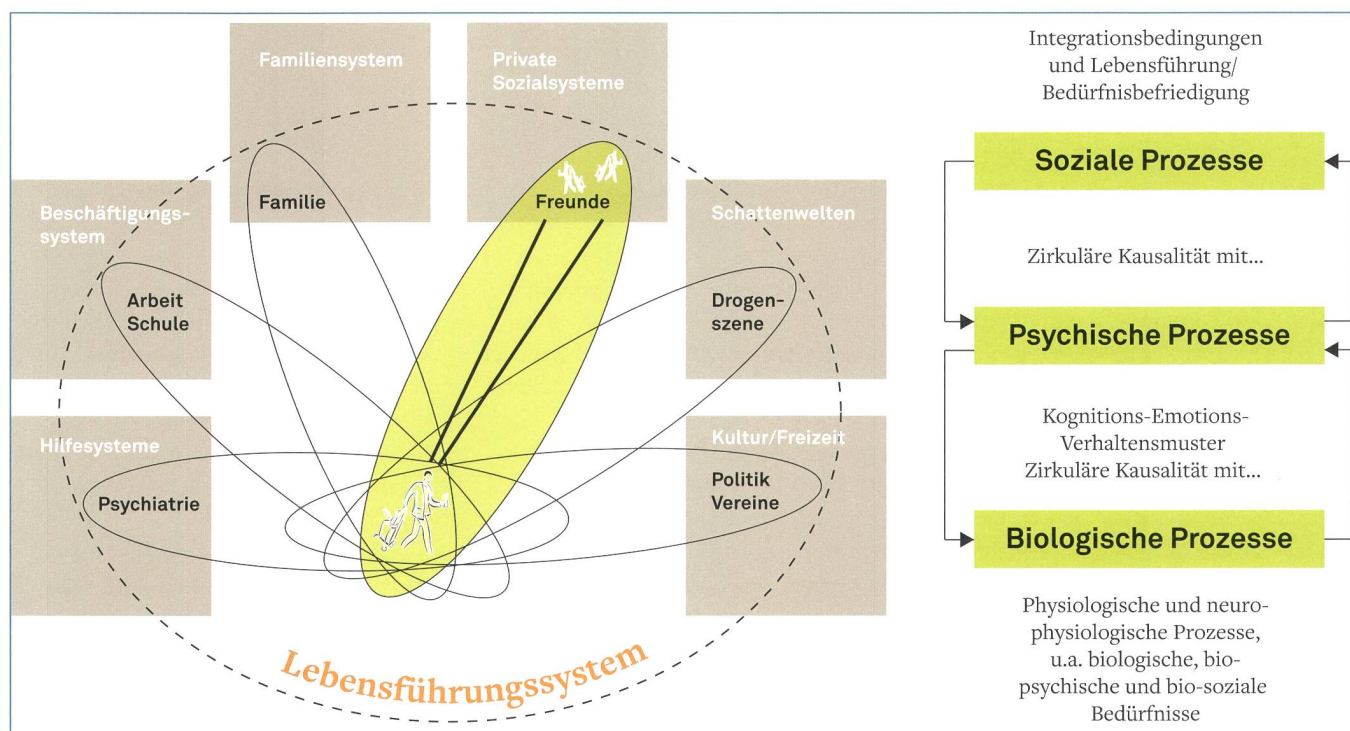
Familiensystem

Private Sozialsysteme

Familie

Freunde

Beschäftigungssystem

Arbeit Schule

Schattenwelten

Drogenszene

Hilfesysteme

Psychiatrie

Kultur/Freizeit

Politik Vereine

Lebensführungssystem

Integrationsbedingungen und Lebensführung/ Bedürfnisbefriedigung

Soziale Prozesse

Zirkuläre Kausalität mit...

Psychische Prozesse

Kognitions-Emotions-Verhaltensmuster Zirkuläre Kausalität mit...

Biologische Prozesse

Physiologische und neurophysiologische Prozesse, u.a. biologische, biopsychische und bio-soziale Bedürfnisse